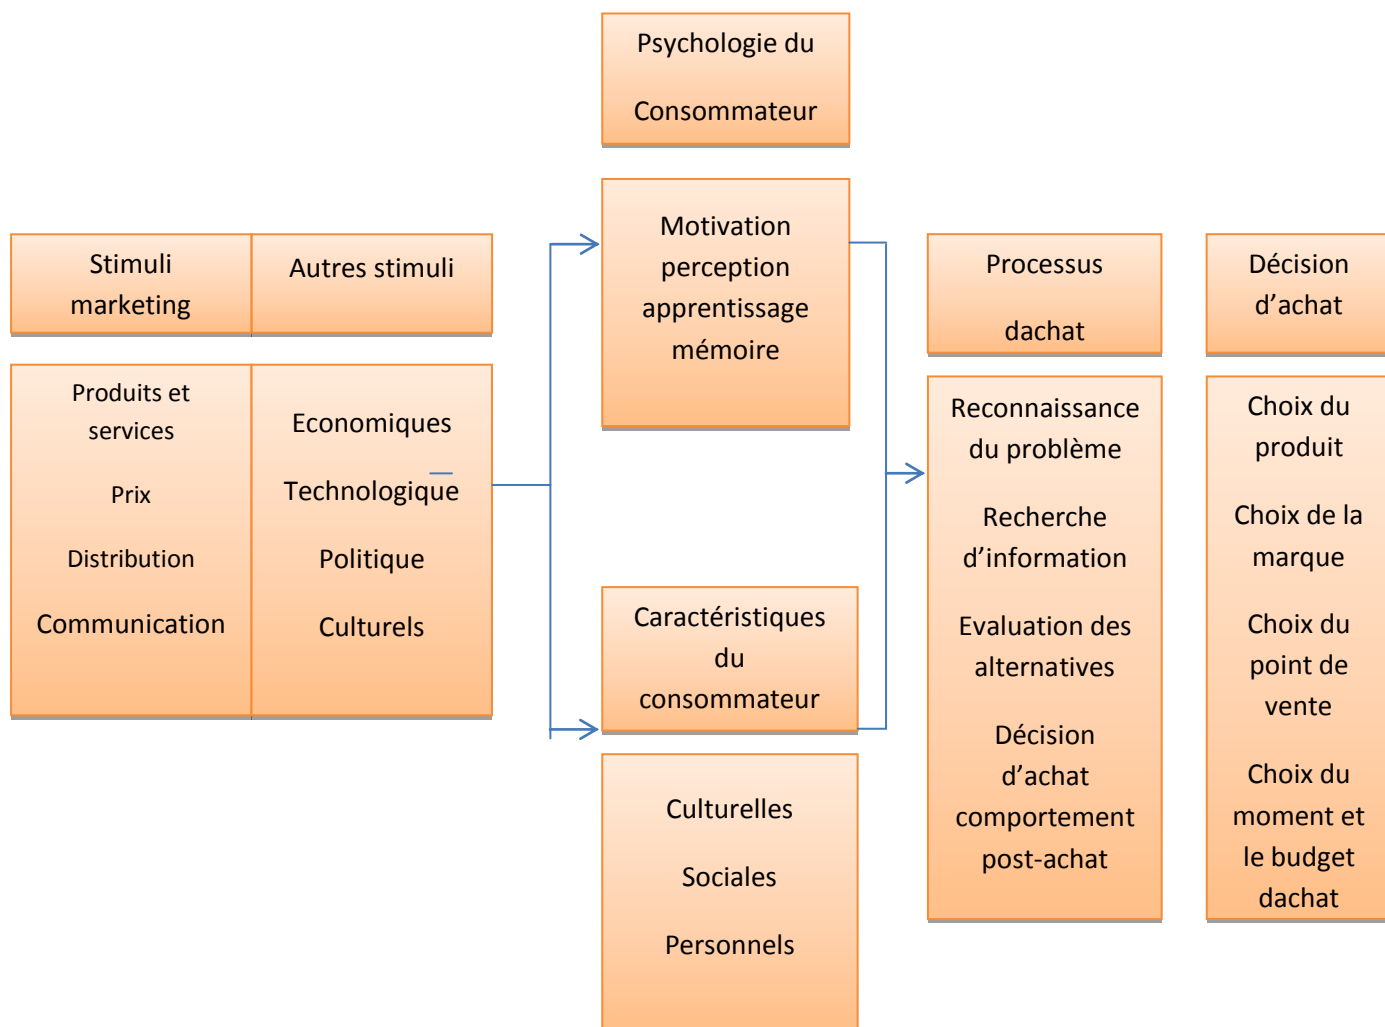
Psychologie du

Consommateur

Stimuli marketing

Autres stimuli

Produits et services

Prix

Distribution

Communication

Economiques

Technologique

Politique

Culturels

Motivation perception apprentissage mémoire

Caractéristiques du consommateur

Culturelles

Sociales

Personnels

Processus

dachat

Reconnaissance du problème

Recherche d'information

Evaluation des alternatives

Décision d'achat comportement post-achat

Décision d'achat

Choix du produit

Choix de la marque

Choix du point de vente

Choix du moment et le budget dachat